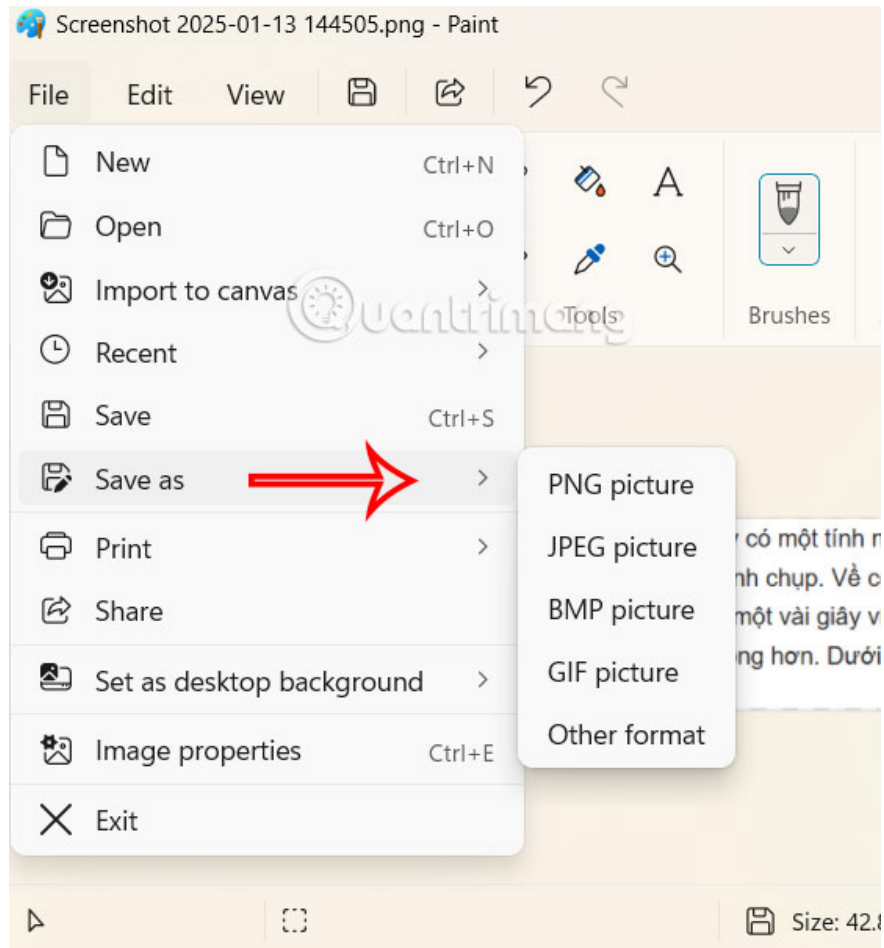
Screenshot 2025-01-13 144505.png - Paint

File Edit View

New Ctrl+N
Open Ctrl+O
Import to canvas >
Recent >
Save Ctrl+S
Save as >
Print >
Share
Set as desktop background >
Image properties Ctrl+E
Exit

Tools
Brushes

PNG picture
JPEG picture
BMP picture
GIF picture
Other format

có một tính n
nh chụp. Về c
một vài giây v
ng hơn. Dưới

Quantrimang

Size: 42.8